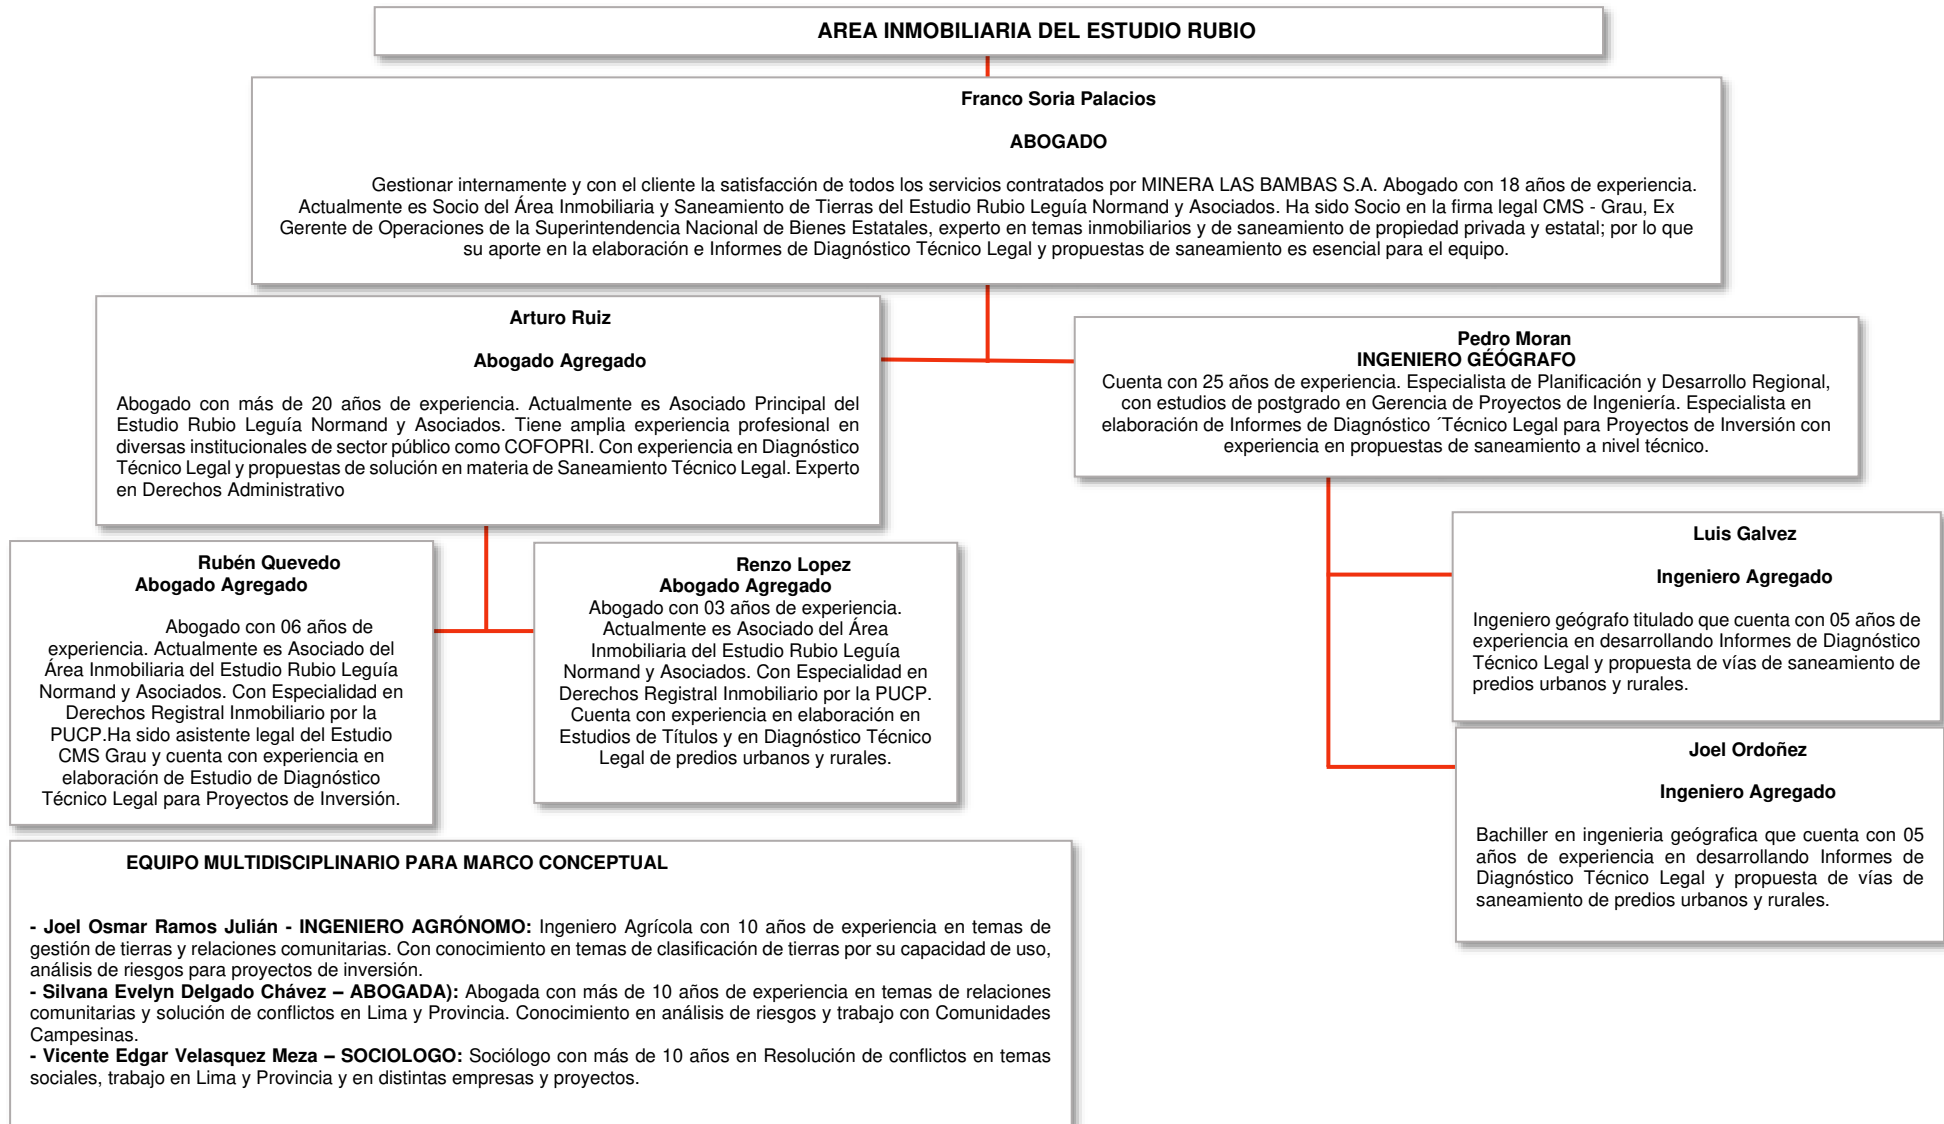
AREA INMOBILIARIA DEL ESTUDIO RUBIO

Franco Soria Palacios

ABOGADO

Gestionar internamente y con el cliente la satisfacción de todos los servicios contratados por MINERA LAS BAMBAS S.A. Abogado con 18 años de experiencia. Actualmente es Socio del Área Inmobiliaria y Saneamiento de Tierras del Estudio Rubio Leguía Normand y Asociados. Ha sido Socio en la firma legal CMS - Grau, Ex Gerente de Operaciones de la Superintendencia Nacional de Bienes Estatales, experto en temas inmobiliarios y de saneamiento de propiedad privada y estatal; por lo que su aporte en la elaboración e Informes de Diagnóstico Técnico Legal y propuestas de saneamiento es esencial para el equipo.

Arturo Ruiz

Abogado Agregado

Abogado con más de 20 años de experiencia. Actualmente es Asociado Principal del Estudio Rubio Leguía Normand y Asociados. Tiene amplia experiencia profesional en diversas institucionales de sector público como COFOPRI. Con experiencia en Diagnóstico Técnico Legal y propuestas de solución en materia de Saneamiento Técnico Legal. Experto en Derechos Administrativo

Pedro Moran
INGENIERO GÉÓGRAFO
Cuenta con 25 años de experiencia. Especialista de Planificación y Desarrollo Regional, con estudios de postgrado en Gerencia de Proyectos de Ingeniería. Especialista en elaboración de Informes de Diagnóstico ´Técnico Legal para Proyectos de Inversión con experiencia en propuestas de saneamiento a nivel técnico.

Rubén Quevedo
Abogado Agregado

Abogado con 06 años de experiencia. Actualmente es Asociado del Área Inmobiliaria del Estudio Rubio Leguía Normand y Asociados. Con Especialidad en Derechos Registral Inmobiliario por la PUCP.Ha sido asistente legal del Estudio CMS Grau y cuenta con experiencia en elaboración de Estudio de Diagnóstico Técnico Legal para Proyectos de Inversión.

Renzo Lopez
Abogado Agregado
Abogado con 03 años de experiencia. Actualmente es Asociado del Área Inmobiliaria del Estudio Rubio Leguía Normand y Asociados. Con Especialidad en Derechos Registral Inmobiliario por la PUCP. Cuenta con experiencia en elaboración en Estudios de Títulos y en Diagnóstico Técnico Legal de predios urbanos y rurales.

Luis Galvez

Ingeniero Agregado

Ingeniero geógrafo titulado que cuenta con 05 años de experiencia en desarrollando Informes de Diagnóstico Técnico Legal y propuesta de vías de saneamiento de predios urbanos y rurales.

Joel Ordoñez

Ingeniero Agregado

Bachiller en ingenieria geógrafica que cuenta con 05 años de experiencia en desarrollando Informes de Diagnóstico Técnico Legal y propuesta de vías de saneamiento de predios urbanos y rurales.

EQUIPO MULTIDISCIPLINARIO PARA MARCO CONCEPTUAL

- Joel Osmar Ramos Julián - INGENIERO AGRÓNOMO: Ingeniero Agrícola con 10 años de experiencia en temas de gestión de tierras y relaciones comunitarias. Con conocimiento en temas de clasificación de tierras por su capacidad de uso, análisis de riesgos para proyectos de inversión.
- Silvana Evelyn Delgado Chávez – ABOGADA): Abogada con más de 10 años de experiencia en temas de relaciones comunitarias y solución de conflictos en Lima y Provincia. Conocimiento en análisis de riesgos y trabajo con Comunidades Campesinas.
- Vicente Edgar Velasquez Meza – SOCIOLOGO: Sociólogo con más de 10 años en Resolución de conflictos en temas sociales, trabajo en Lima y Provincia y en distintas empresas y proyectos.